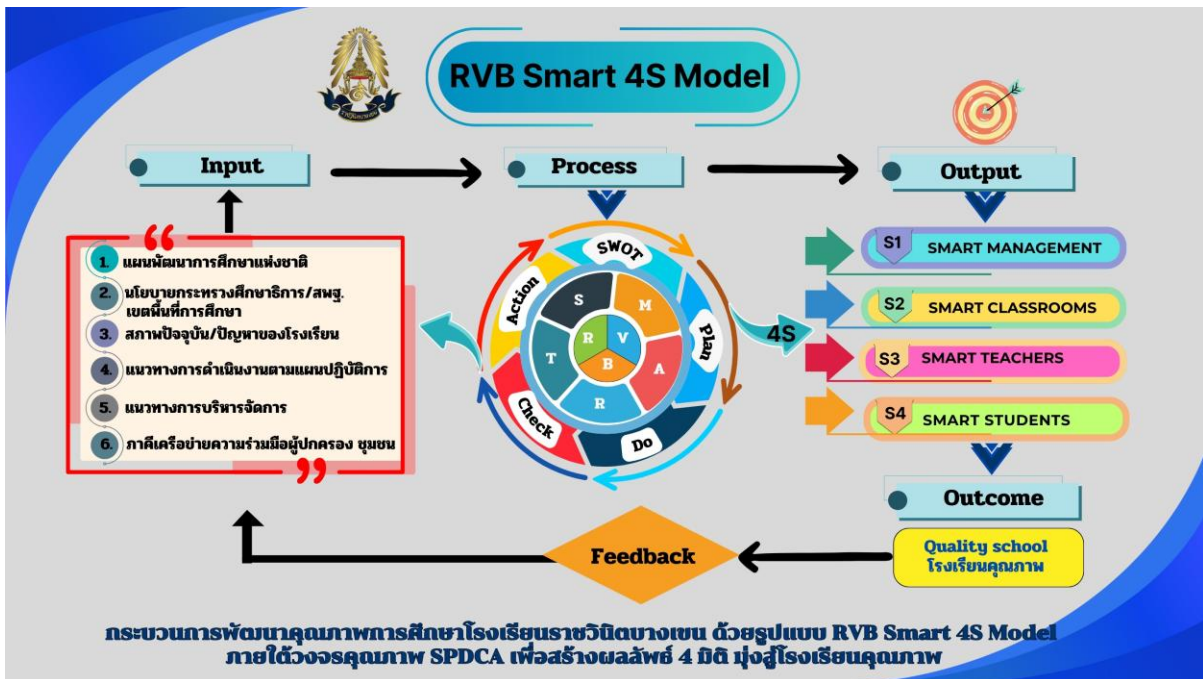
RVB Smart 4S Model

Input

Process

Output

1. แผนพัฒนาการศึกษาแห่งชาติ
2. นโยบายกระทรวงศึกษาธิการ/สพฐ. เขตพื้นที่การศึกษา
3. สภาพปัจจุบัน/ปัญหาของโรงเรียน
4. แนวทางการดำเนินงานตามแผนปฏิบัติการ
5. แนวทางการบริหารจัดการ
6. ภาคีเครือข่ายความร่วมมือผู้ปกครอง ชุมชน

SWOT
Plan
Do
Check
Action

S
M
A
R
T
R
V
B

4S

S1 SMART MANAGEMENT
S2 SMART CLASSROOMS
S3 SMART TEACHERS
S4 SMART STUDENTS

Outcome

Quality school
โรงเรียนคุณภาพ

Feedback

กระบวนการพัฒนาคุณภาพการศึกษาโรงเรียนราชวินิตบางเขน ด้วยรูปแบบ RVB Smart 4S Model ภายใต้วงจรคุณภาพ SPDCA เพื่อสร้างผลลัพธ์ 4 มิติ มุ่งสู่โรงเรียนคุณภาพ